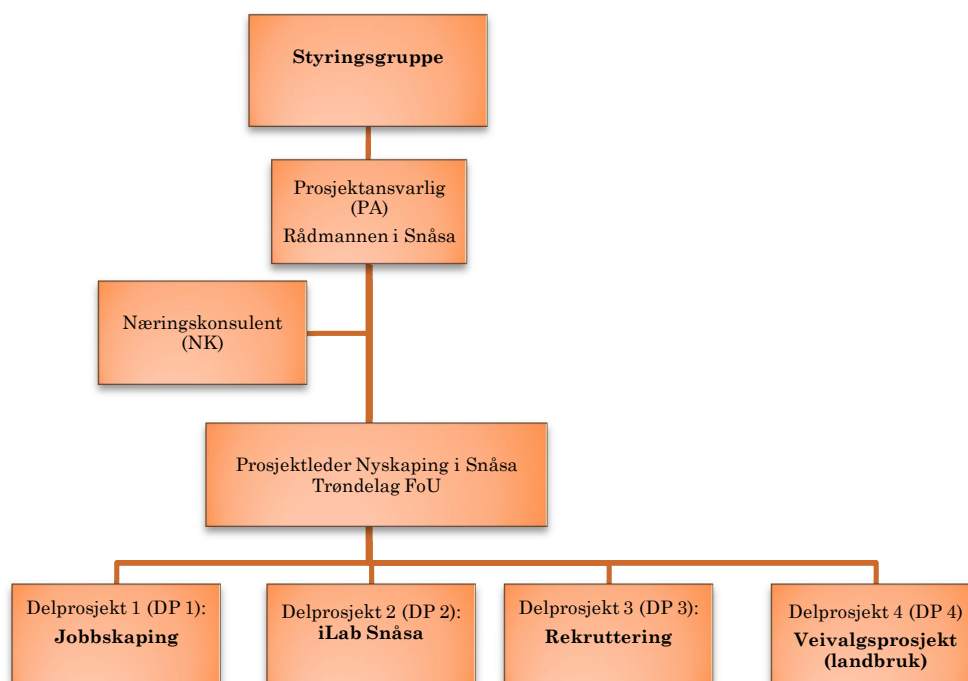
Styringsgruppe

Prosjektansvarlig (PA)
Rådmannen i Snåsa

Næringskonsulent (NK)

Prosjektleder Nyskaping i Snåsa
Trøndelag FoU

Delprosjekt 1 (DP 1):
Jobbskaping

Delprosjekt 2 (DP 2):
iLab Snåsa

Delprosjekt 3 (DP 3):
Rekruttering

Delprosjekt 4 (DP 4)
Veivalgsprosjekt (landbruk)